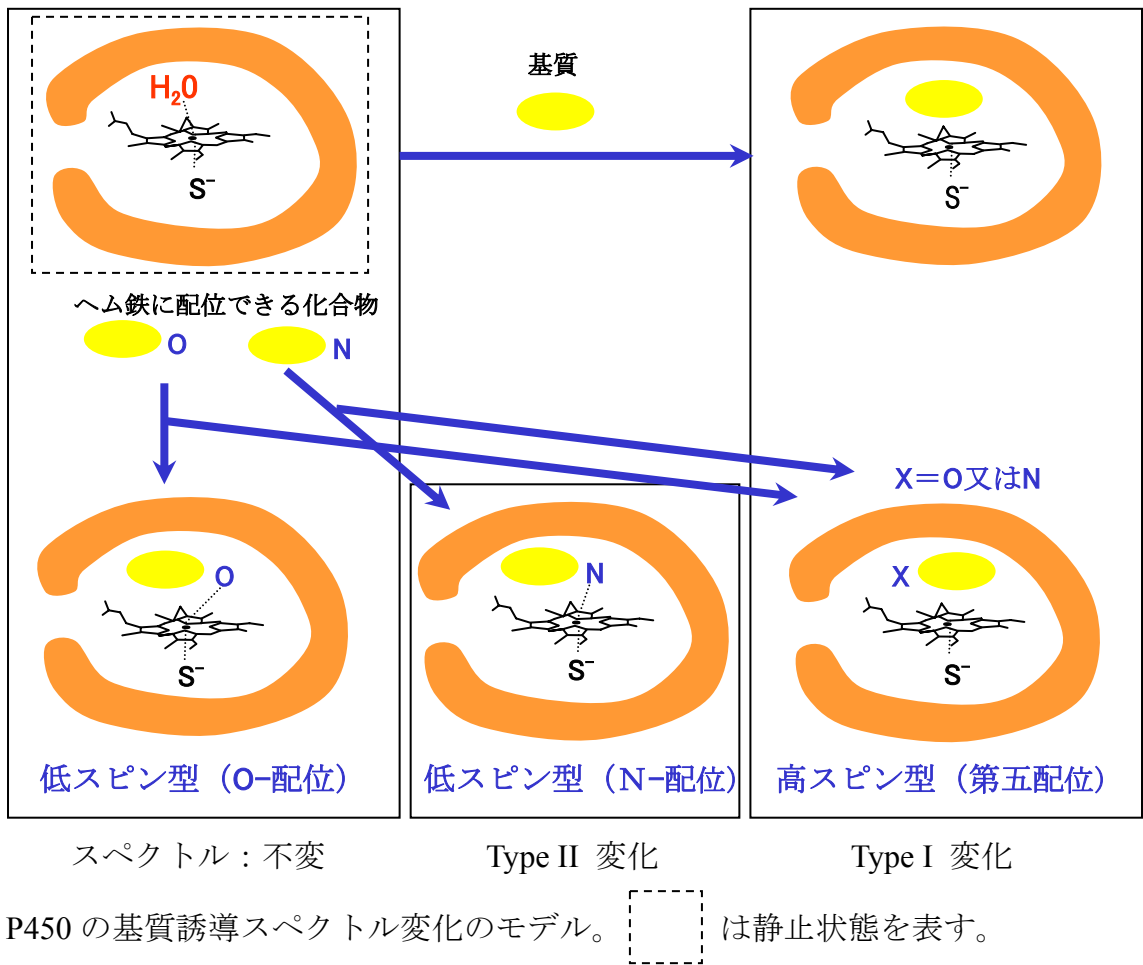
H$_2$0

S$^-$

基質

S$^-$

ヘム鉄に配位できる化合物

O

N

X＝O又はN

O

S$^-$

N

S$^-$

X

S$^-$

低スピン型（O-配位）

低スピン型（N-配位）

高スピン型（第五配位）

スペクトル：不変

Type II 変化

Type I 変化

P450 の基質誘導スペクトル変化のモデル。 は静止状態を表す。